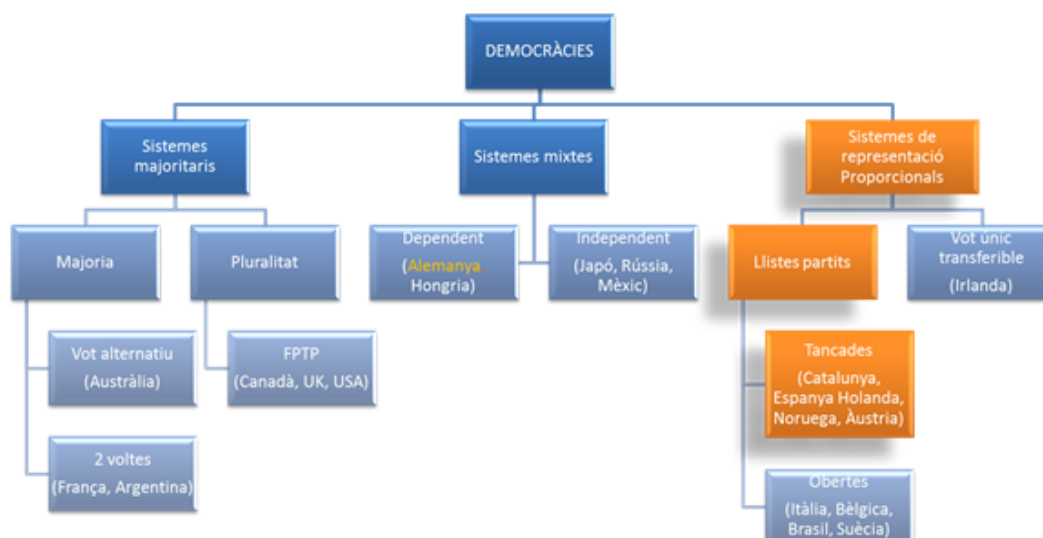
DEMOCRÀCIES

Sistemes majoritaris

Sistemes mixtes

Sistemes de representació Proporcionals

Majoria

Pluralitat

Dependent (Alemanya Hongria)

Independent (Japó, Rússia, Mèxic)

Llistes partits

Vot únic transferible (Irlanda)

Vot alternatiu (Austràlia)

FPTP (Canadà, UK, USA)

Tancades (Catalunya, Espanya Holanda, Noruega, Àustria)

2 voltes (França, Argentina)

Obertes (Itàlia, Bèlgica, Brasil, Suècia)